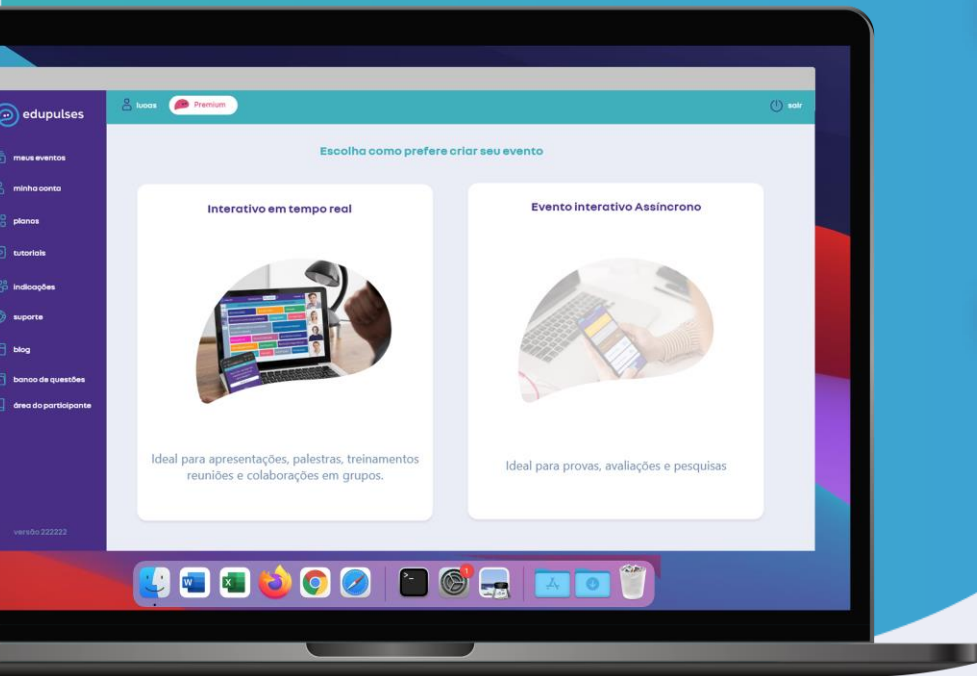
edupulses

meus eventos
minha conta
planos
tutoriais
indicações
suporte
blog
banco de questões
área do participante

versão 222222

lucas Premium

sair

Escolha como prefere criar seu evento

Interativo em tempo real

Ideal para apresentações, palestras, treinamentos reuniões e colaborações em grupos.

Evento interativo Assíncrono

Ideal para provas, avaliações e pesquisas

1